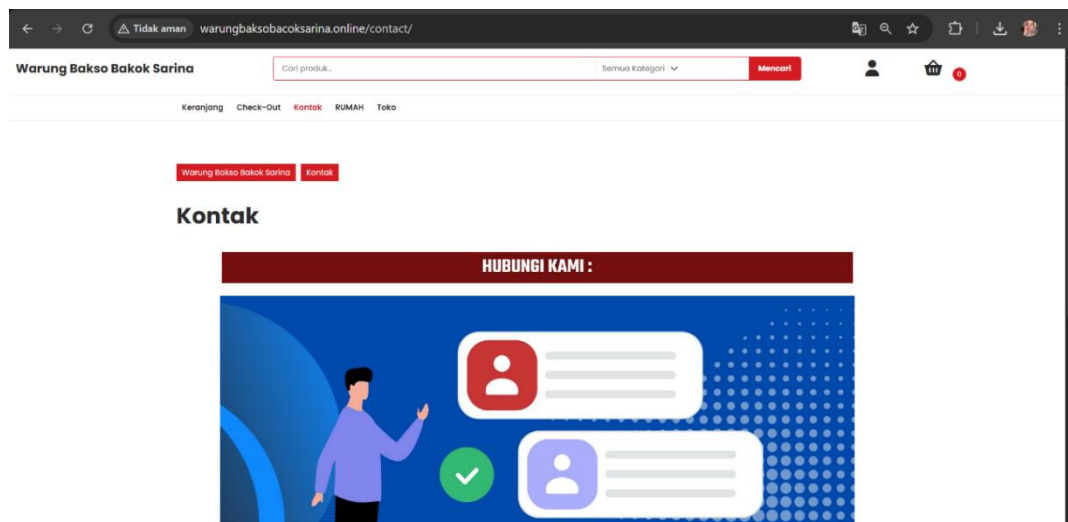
Tidak aman warungbaksobacoksarina.online/contact/

Warung Bakso Bakok Sarina

Cari produk...

Semua Kategori

Mencari

0

Keranjang Check-Out Kontak RUMAH Toko

Warung Bakso Bakok Sarina Kontak

Kontak

HUBUNGI KAMI :